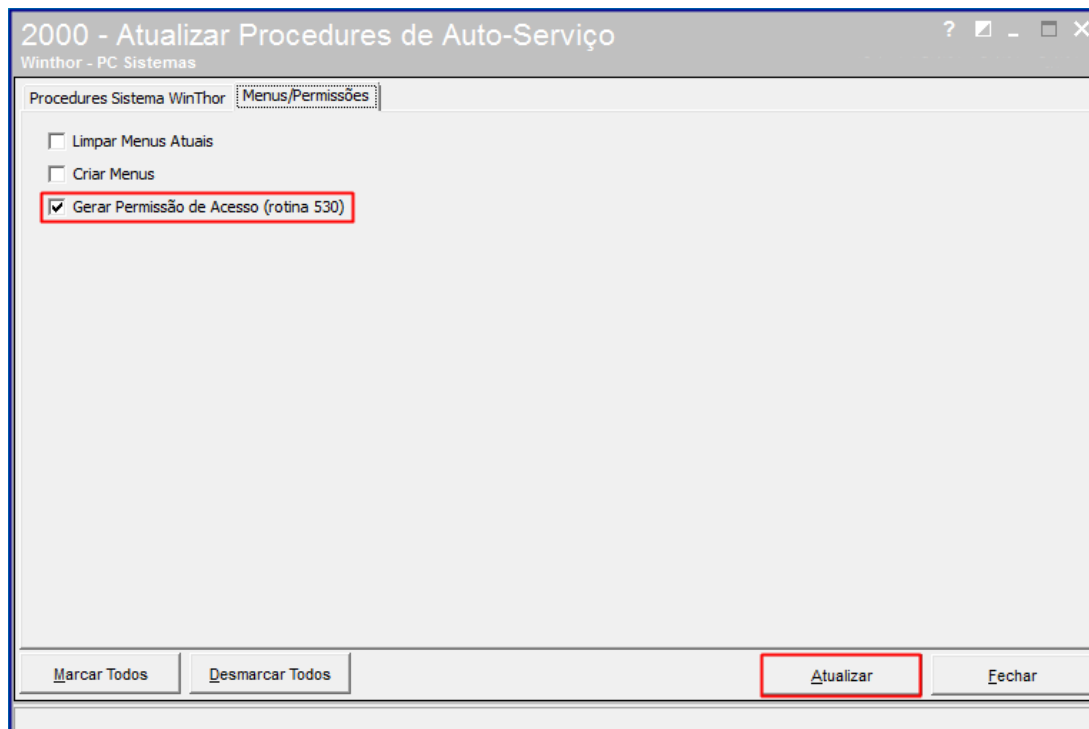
2000 - Atualizar Procedures de Auto-Serviço
Winthor - PC Sistemas

? ◪ _ ☐ ✕

Procedures Sistema WinThor | Menus/Permissões

☐ Limpar Menus Atuais
☐ Criar Menus
☑ Gerar Permissão de Acesso (rotina 530)

Marcar Todos | Desmarcar Todos | Atualizar | Fechar